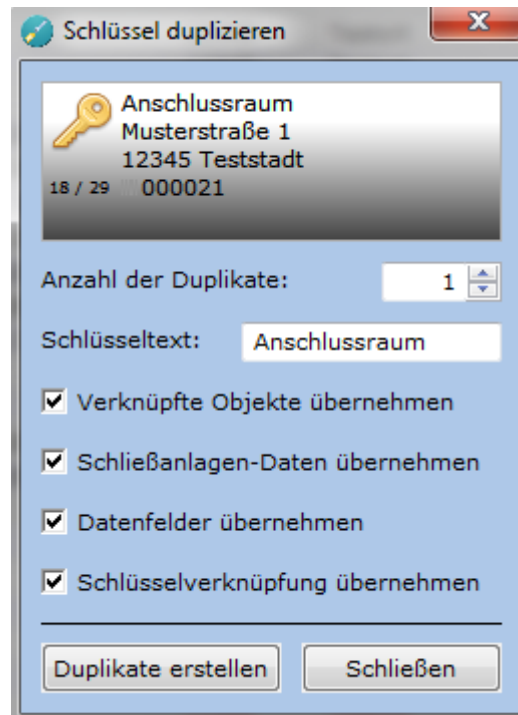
Schlüssel duplizieren

Anschlussraum
Musterstraße 1
12345 Teststadt
18 / 29 000021

Anzahl der Duplikate: 1

Schlüsseltext: Anschlussraum

Verknüpfte Objekte übernehmen

Schließanlagen-Daten übernehmen

Datenfelder übernehmen

Schlüsselverknüpfung übernehmen

Duplikate erstellen
Schließen